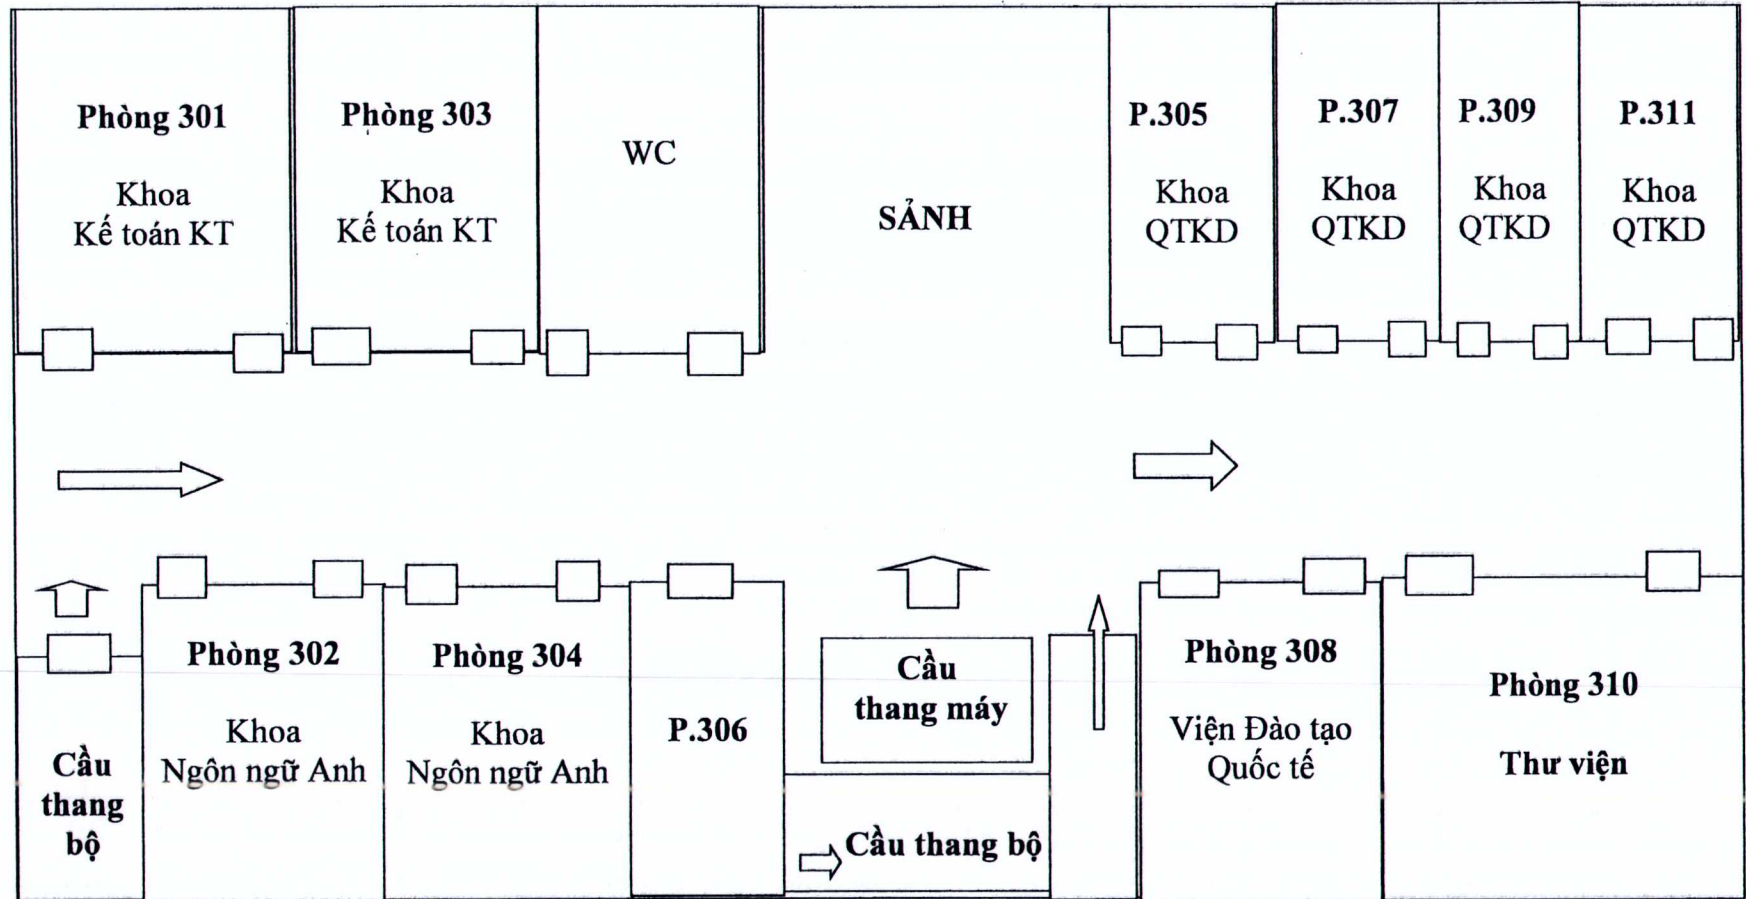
Phòng 301
Khoa
Kế toán KT

Phòng 303
Khoa
Kế toán KT

WC

SẢNH

P.305
Khoa
QTKD

P.307
Khoa
QTKD

P.309
Khoa
QTKD

P.311
Khoa
QTKD

Cầu
thang
bộ

Phòng 302
Khoa
Ngôn ngữ Anh

Phòng 304
Khoa
Ngôn ngữ Anh

P.306

Cầu
thang máy

Cầu thang bộ

Phòng 308
Viện Đào tạo
Quốc tế

Phòng 310
Thư viện